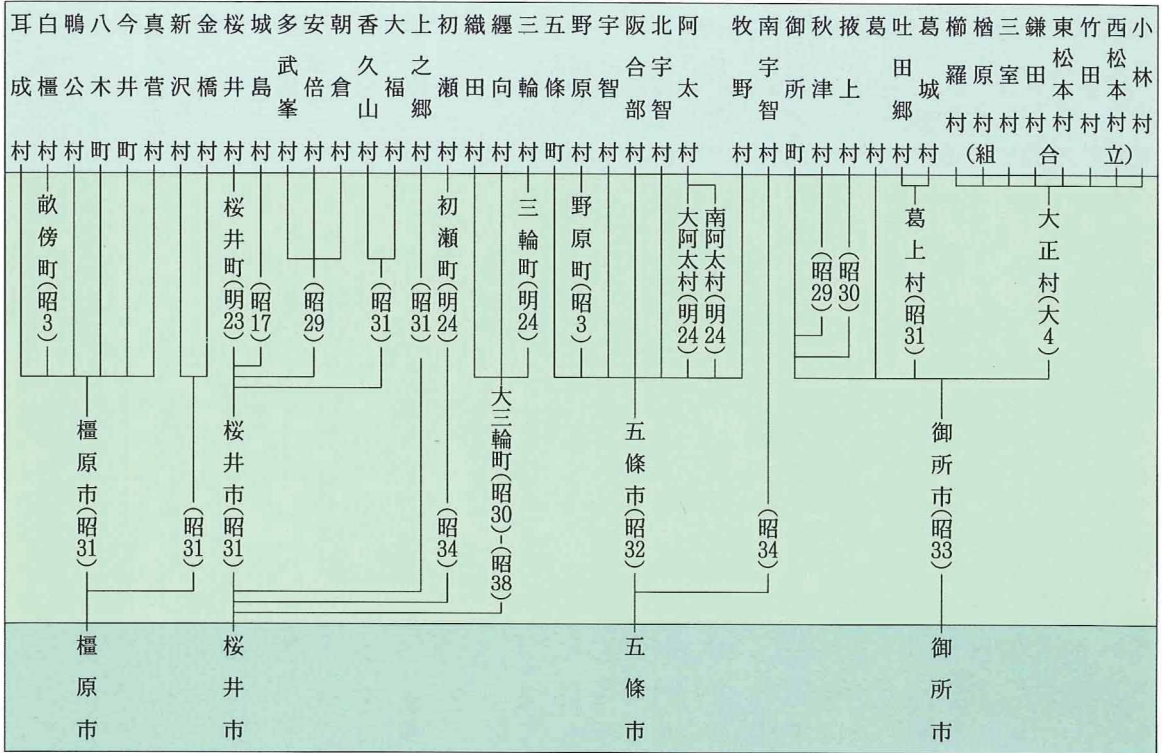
耳成村 白橿村 鴨公村 八木町 今井町 真菅村 新沢村 金橋村 桜井村 城島村 多武峯村 安倍村 朝倉村 香久山村 大福村 上之郷村 初瀬村 織田村 纒向村 三輪村 五條町 野原村 宇智村 阪合部村 北宇智村 阿太村 牧野村 南宇智村 御所町 秋津村 掖上村 葛村 吐田郷村 葛城村 櫛羅村 楢原村 三室村 鎌田村 東松本村 竹田村 西松本村 小林村

(組合立)

畝傍町(昭3)
桜井町(明23)
(昭17)
(昭29)
(昭31)
(昭31)
初瀬町(明24)
三輪町(明24)
野原町(昭3)
大阿太村(明24)
南阿太村(明24)
(昭29)
(昭30)
葛上村(昭31)
大正村(大4)

橿原市(昭31)
(昭31)
桜井市(昭31)
(昭34)
大三輪町(昭30)-(昭38)
五條市(昭32)
(昭34)
御所市(昭33)

橿原市
桜井市
五條市
御所市